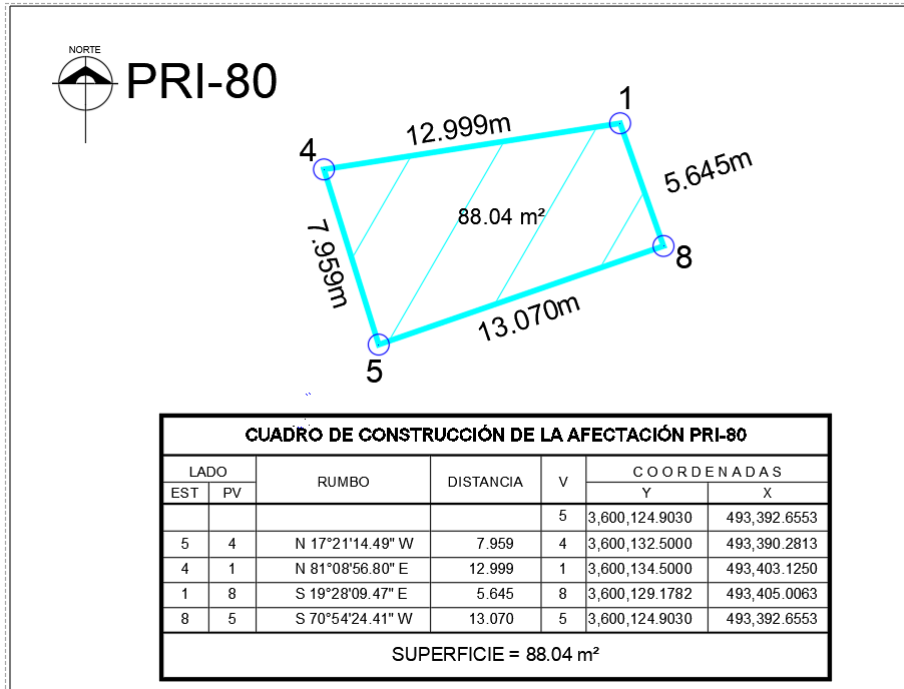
NORTE

PRI-80

1

4

12.999m

5.645m

88.04 m²

7.959m

8

13.070m

5

CUADRO DE CONSTRUCCIÓN DE LA AFECTACIÓN PRI-80

| LADO EST | LADO PV | RUMBO | DISTANCIA | V | COORDENADAS Y | COORDENADAS X |
|---|---|---|---|---|---|---|
| | | | | 5 | 3,600,124.9030 | 493,392.6553 |
| 5 | 4 | N 17°21'14.49" W | 7.959 | 4 | 3,600,132.5000 | 493,390.2813 |
| 4 | 1 | N 81°08'56.80" E | 12.999 | 1 | 3,600,134.5000 | 493,403.1250 |
| 1 | 8 | S 19°28'09.47" E | 5.645 | 8 | 3,600,129.1782 | 493,405.0063 |
| 8 | 5 | S 70°54'24.41" W | 13.070 | 5 | 3,600,124.9030 | 493,392.6553 |

SUPERFICIE = 88.04 m²